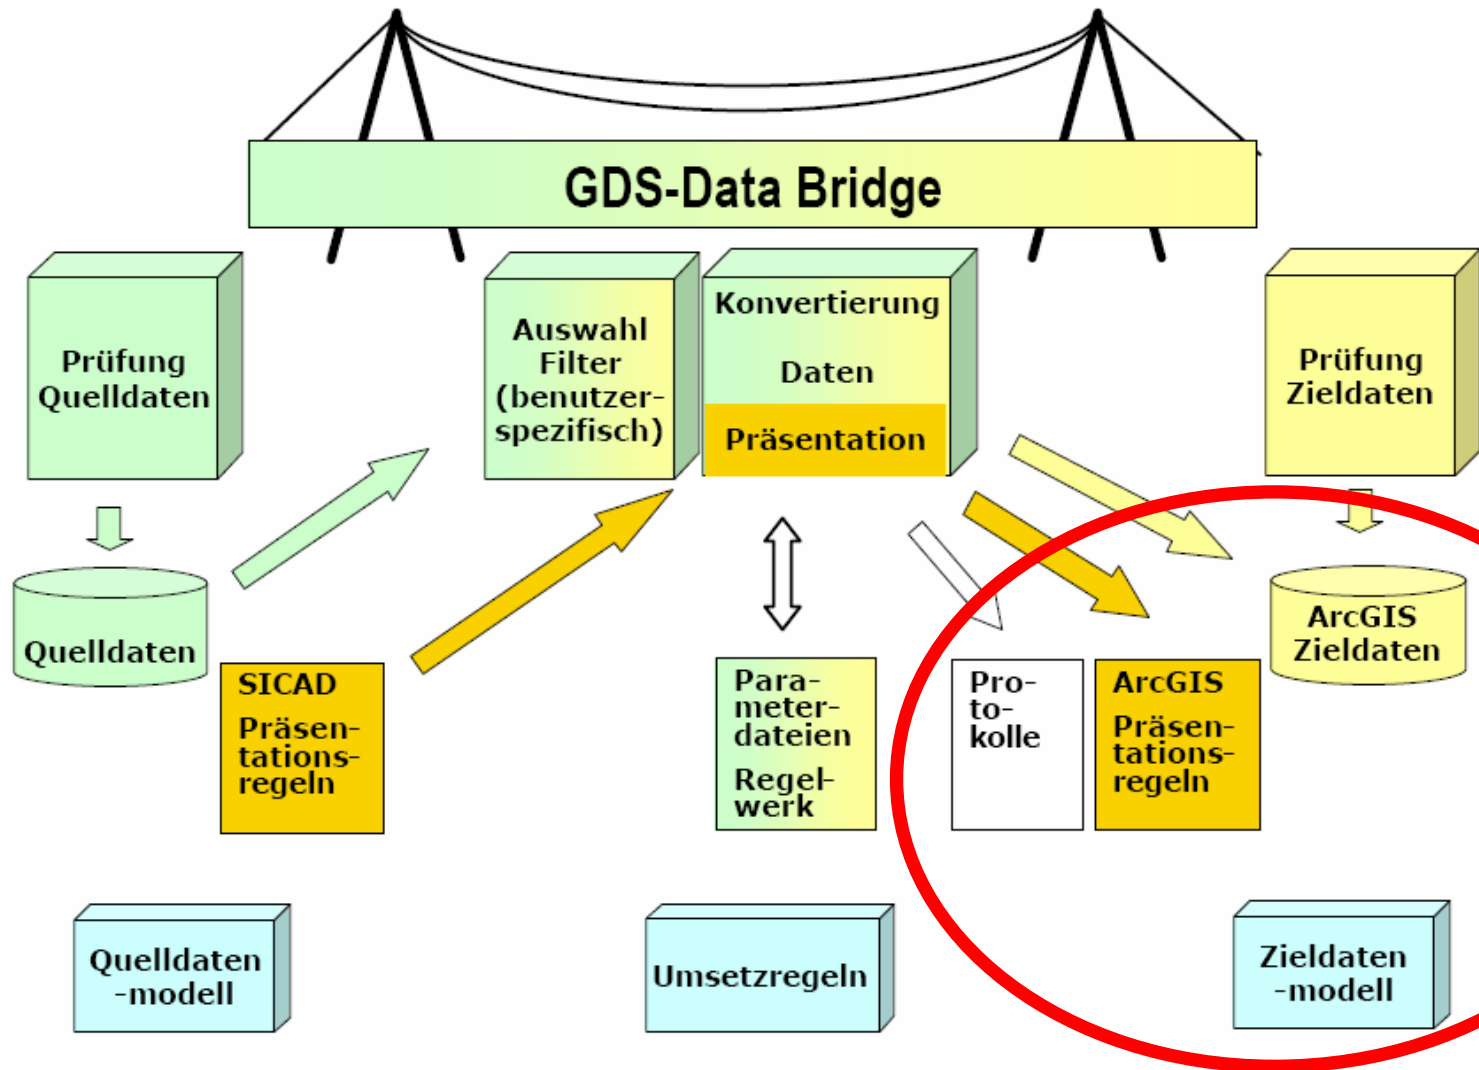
GDS-Data Bridge

Prüfung Quelldaten

Quelldaten

Auswahl Filter (benutzerspezifisch)

Konvertierung

Daten

Präsentation

Prüfung Zieldaten

ArcGIS Zieldaten

SICAD Präsentationsregeln

Parameterdateien

Regelwerk

Protokolle

ArcGIS Präsentationsregeln

Quelldaten -modell

Umsetzregeln

Zieldaten -modell